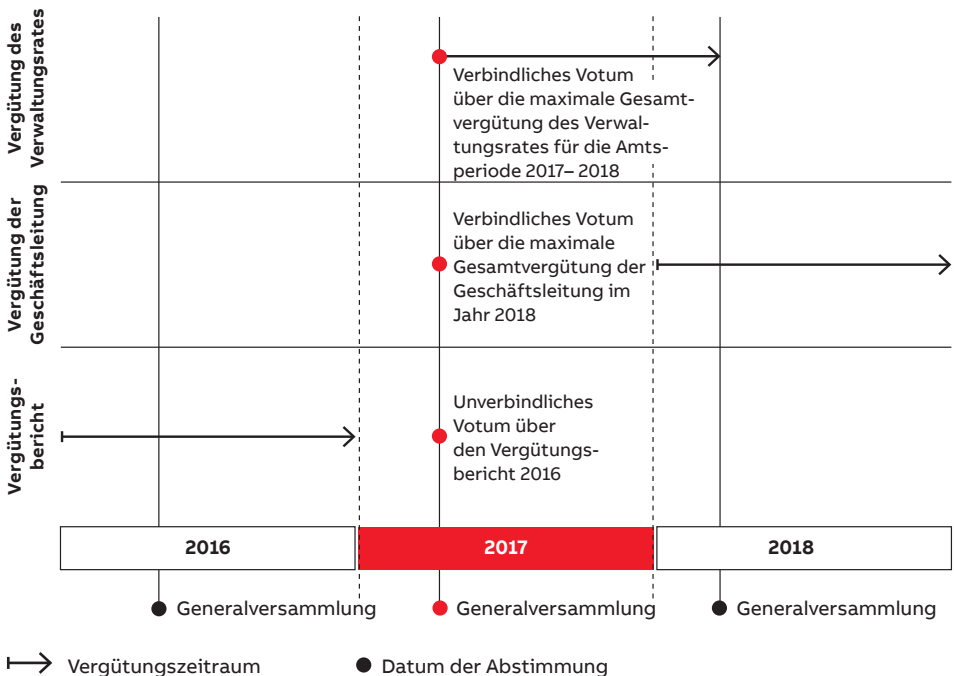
Vergütung des Verwaltungsrates

Verbindliches Votum über die maximale Gesamtvergütung des Verwaltungsrates für die Amtsperiode 2017– 2018

Vergütung der Geschäftsleitung

Verbindliches Votum über die maximale Gesamtvergütung der Geschäftsleitung im Jahr 2018

Vergütungsbericht

Unverbindliches Votum über den Vergütungsbericht 2016

2016

2017

2018

Generalversammlung

Generalversammlung

Generalversammlung

Vergütungszeitraum

Datum der Abstimmung